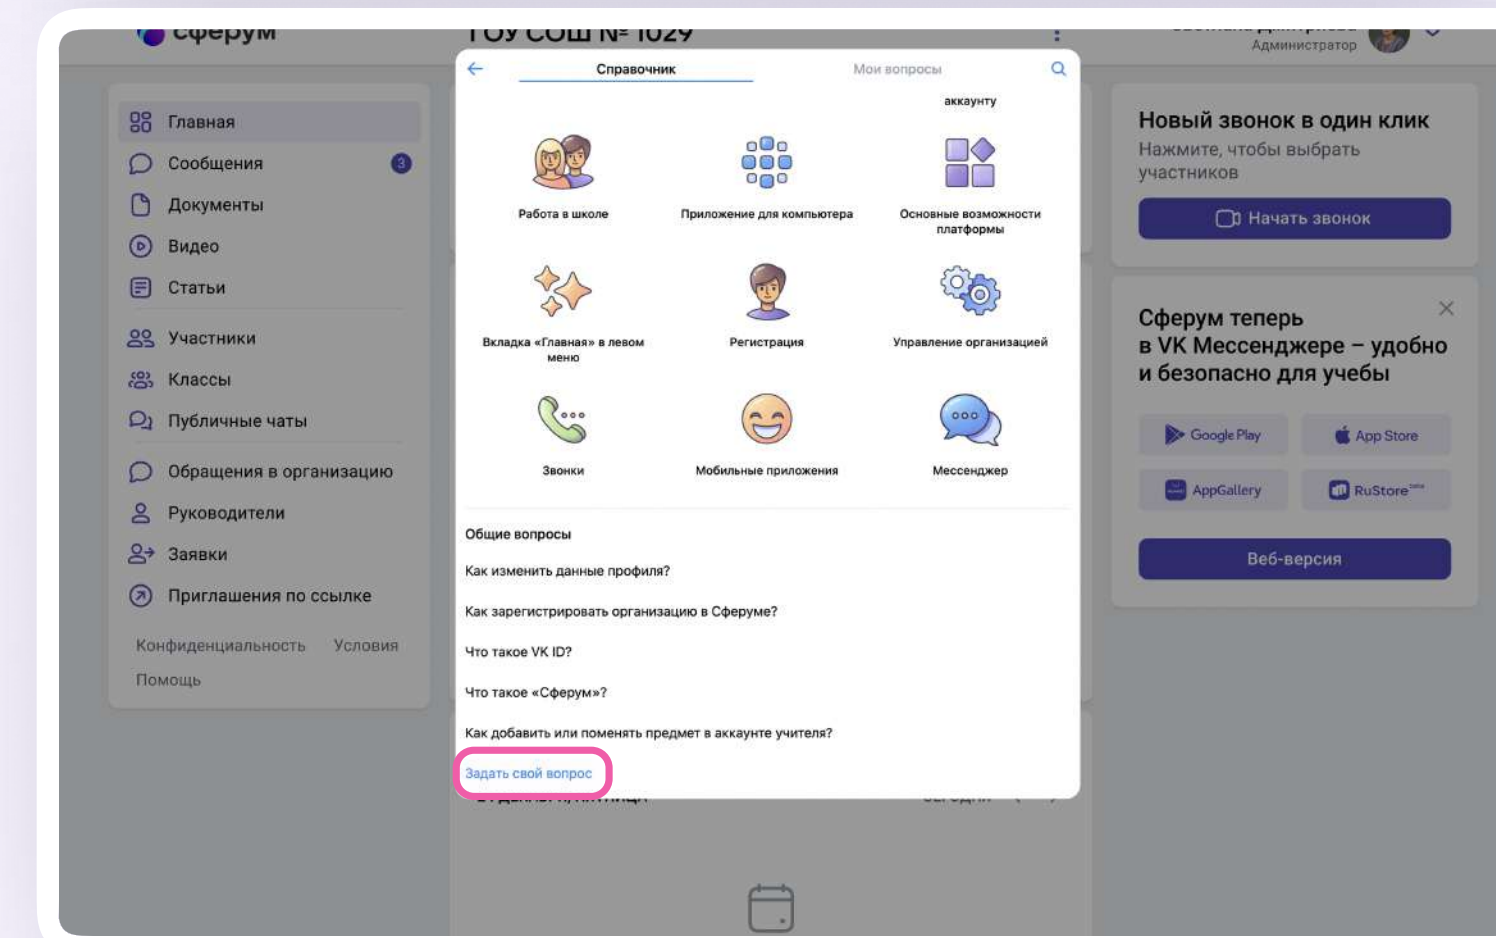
Сферум

ГОУ СОШ № 1029

Администратор

Главная
Сообщения 3
Документы
Видео
Статьи
Участники
Классы
Публичные чаты
Обращения в организацию
Руководители
Заявки
Приглашения по ссылке

Конфиденциальность Условия
Помощь

Справочник
Мои вопросы

аккаунту

Работа в школе
Приложение для компьютера
Основные возможности платформы
Вкладка «Главная» в левом меню
Регистрация
Управление организацией
Звонки
Мобильные приложения
Мессенджер

Общие вопросы

Как изменить данные профиля?

Как зарегистрировать организацию в Сферуме?

Что такое VK ID?

Что такое «Сферум»?

Как добавить или поменять предмет в аккаунте учителя?

Задать свой вопрос

Новый звонок в один клик
Нажмите, чтобы выбрать участников
Начать звонок

Сферум теперь в VK Мессенджере – удобно и безопасно для учебы

Google Play
App Store
AppGallery
RuStore beta

Веб-версия